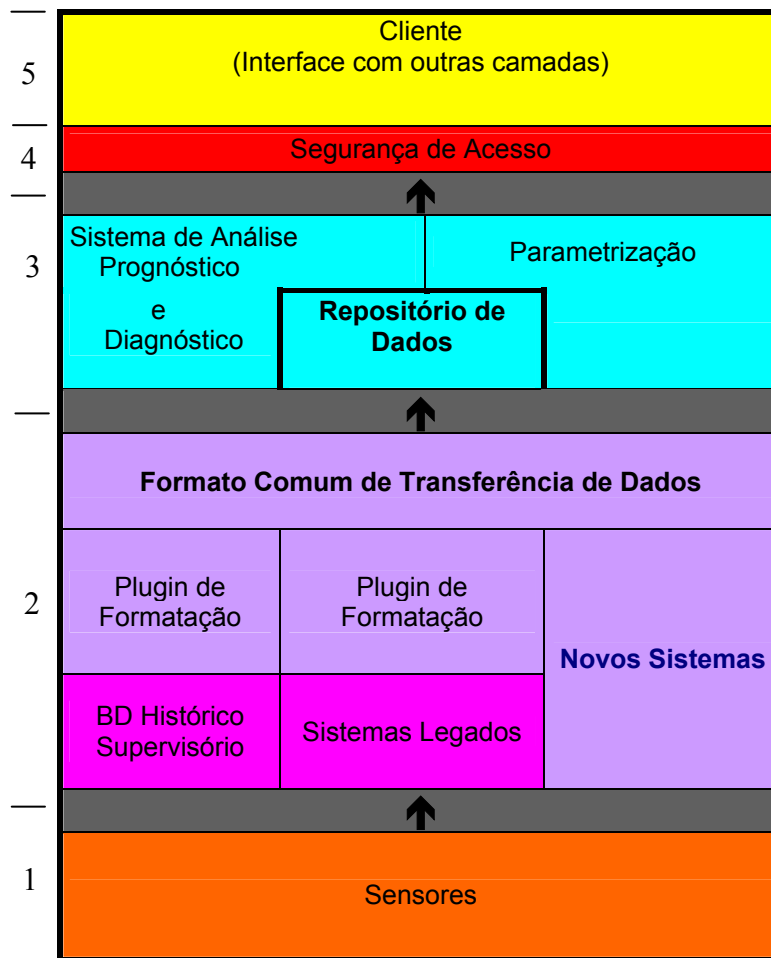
5

Cliente
(Interface com outras camadas)

4

Segurança de Acesso

3

Sistema de Análise
Prognóstico
e
Diagnóstico

Repositório de
Dados

Parametrização

Formato Comum de Transferência de Dados

2

Plugin de
Formatação

Plugin de
Formatação

Novos Sistemas

BD Histórico
Supervisório

Sistemas Legados

1

Sensores